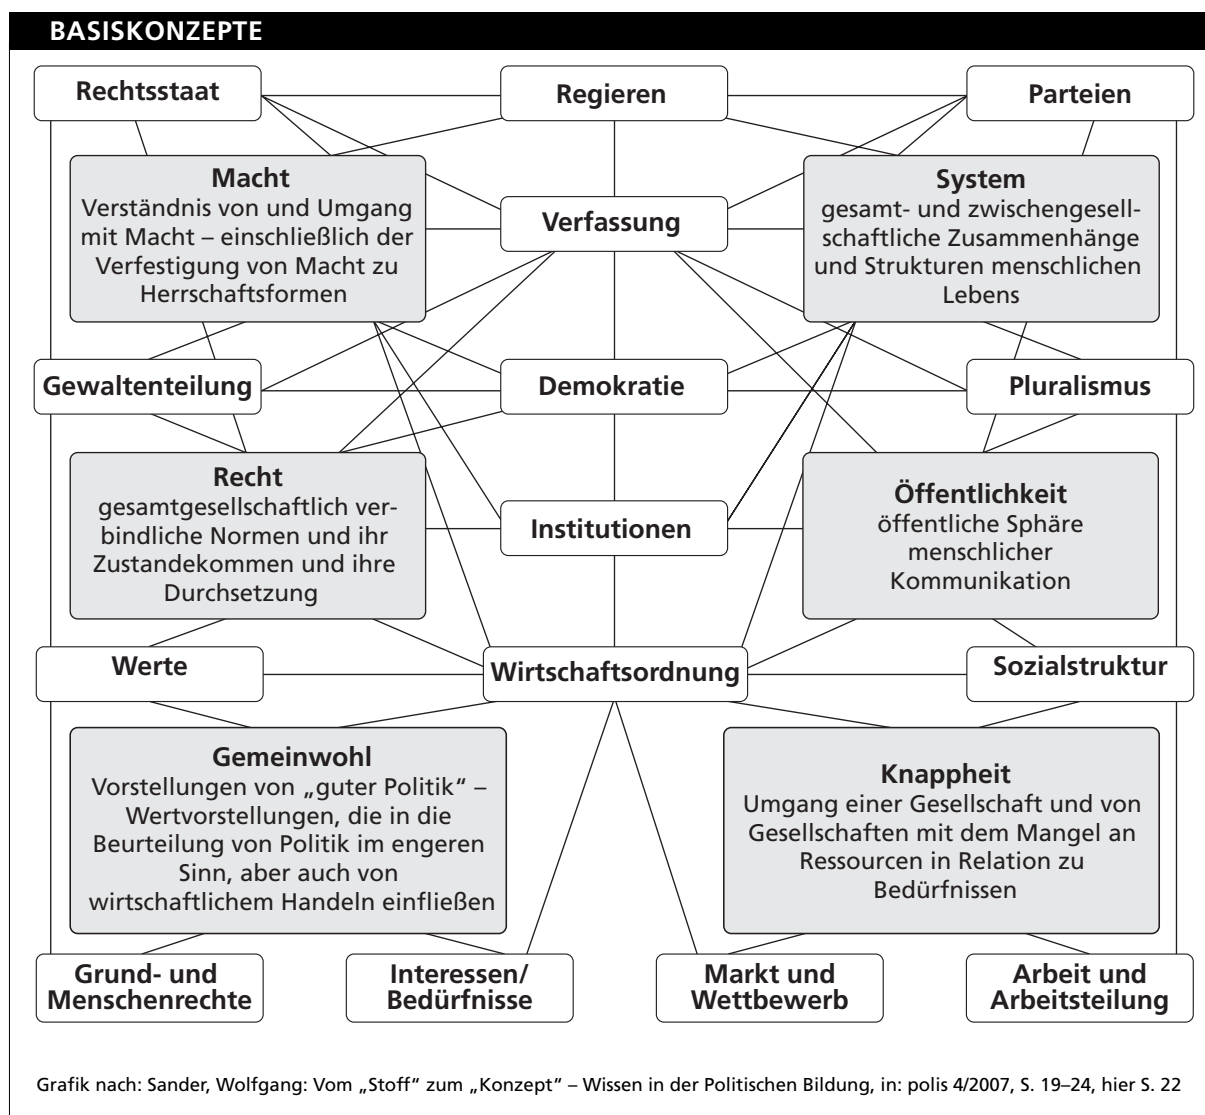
BASISKONZEPTE

Rechtsstaat

Regieren

Parteien

Macht
Verständnis von und Umgang mit Macht – einschließlich der Verfestigung von Macht zu Herrschaftsformen

Verfassung

System
gesamt- und zwischengesellschaftliche Zusammenhänge und Strukturen menschlichen Lebens

Gewaltenteilung

Demokratie

Pluralismus

Recht
gesamtgesellschaftlich verbindliche Normen und ihr Zustandekommen und ihre Durchsetzung

Institutionen

Öffentlichkeit
öffentliche Sphäre menschlicher Kommunikation

Werte

Wirtschaftsordnung

Sozialstruktur

Gemeinwohl
Vorstellungen von „guter Politik" – Wertvorstellungen, die in die Beurteilung von Politik im engeren Sinn, aber auch von wirtschaftlichem Handeln einfließen

Knappheit
Umgang einer Gesellschaft und von Gesellschaften mit dem Mangel an Ressourcen in Relation zu Bedürfnissen

Grund- und Menschenrechte

Interessen/ Bedürfnisse

Markt und Wettbewerb

Arbeit und Arbeitsteilung

Grafik nach: Sander, Wolfgang: Vom „Stoff" zum „Konzept" – Wissen in der Politischen Bildung, in: polis 4/2007, S. 19–24, hier S. 22